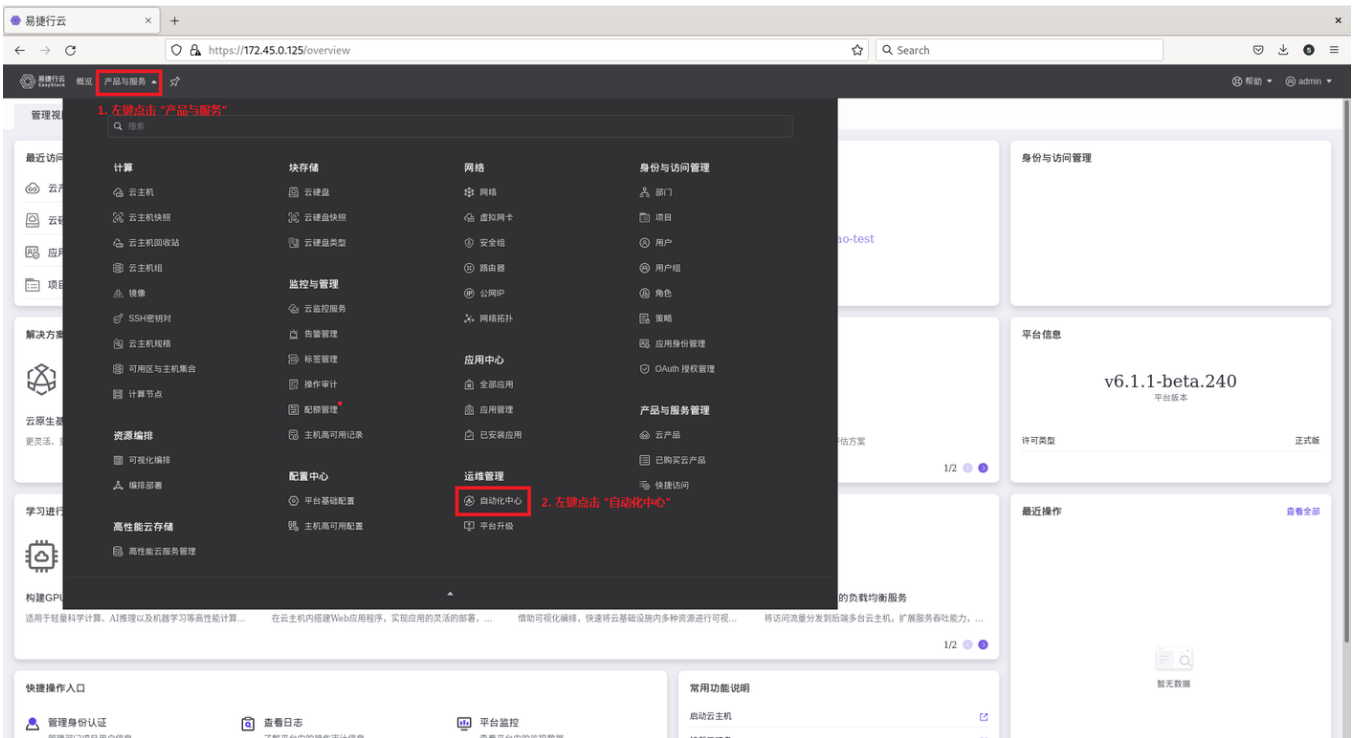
易捷行云 × +

https://172.45.0.125/overview

Search

易捷行云 EasyStack 概览 产品与服务 ▴

帮助 ▾ admin ▾

1. 左键点击 "产品与服务"

管理视

搜索

最近访问

云

云

应用

项目

计算
云主机
云主机快照
云主机回收站
云主机组
镜像
SSH密钥对
云主机规格
可用区与主机集合
计算节点

资源编排
可视化编排
编排部署

高性能云存储
高性能云服务管理

块存储
云硬盘
云硬盘快照
云硬盘类型

监控与管理
云监控服务
告警管理
标签管理
操作审计
配额管理
主机高可用记录

配置中心
平台基础配置
主机高可用配置

网络
网络
虚拟网卡
安全组
路由器
公网IP
网络拓扑

应用中心
全部应用
应用管理
已安装应用

运维管理
自动化中心
平台升级

2. 左键点击 "自动化中心"

身份与访问管理
部门
项目
用户
用户组
角色
策略
应用身份管理
OAuth 授权管理

产品与服务管理
云产品
已购买云产品
快捷访问

no-test

身份与访问管理

解决方案

云原生基
更灵活、

估方案

1/2

平台信息

v6.1.1-beta.240
平台版本

许可类型 正式版

学习进行

构建GPU

的负载均衡服务

适用于轻量科学计算、AI推理以及机器学习等高性能计算... 在云主机内搭建Web应用程序，实现应用的灵活的部署，... 借助可视化编排，快速将云基础设施内多种资源进行可视... 将访问流量分发到后端多台云主机，扩展服务吞吐能力，...

1/2

最近操作 查看全部

暂无数据

快捷操作入口

管理身份认证

查看日志

平台监控

常用功能说明

启动云主机